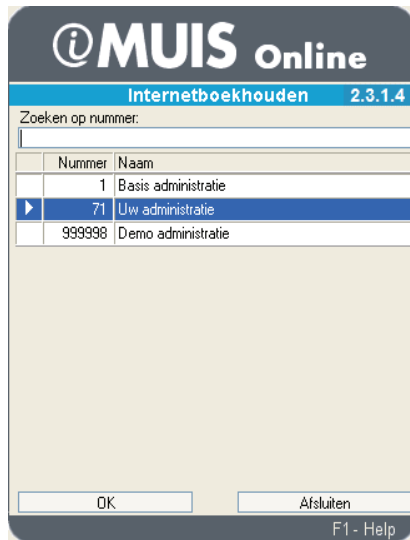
@MUIS Online

Internetboekhouden 2.3.1.4

Zoeken op nummer:

| Nummer | Naam |
|---|---|
| 1 | Basis administratie |
| 71 | Uw administratie |
| 999998 | Demo administratie |

OK

Afsluiten

F1 - Help